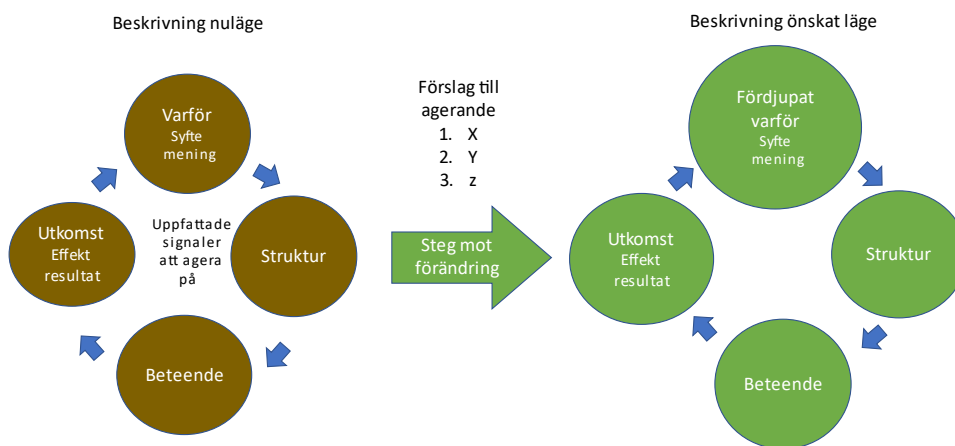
Beskrivning nuläge

Varför
Syfte
mening

Utkomst
Effekt
resultat

Uppfattade signaler att agera på

Struktur

Beteende

Förslag till agerande
1. X
2. Y
3. z

Steg mot förändring

Beskrivning önskat läge

Fördjupat varför
Syfte
mening

Utkomst
Effekt
resultat

Struktur

Beteende